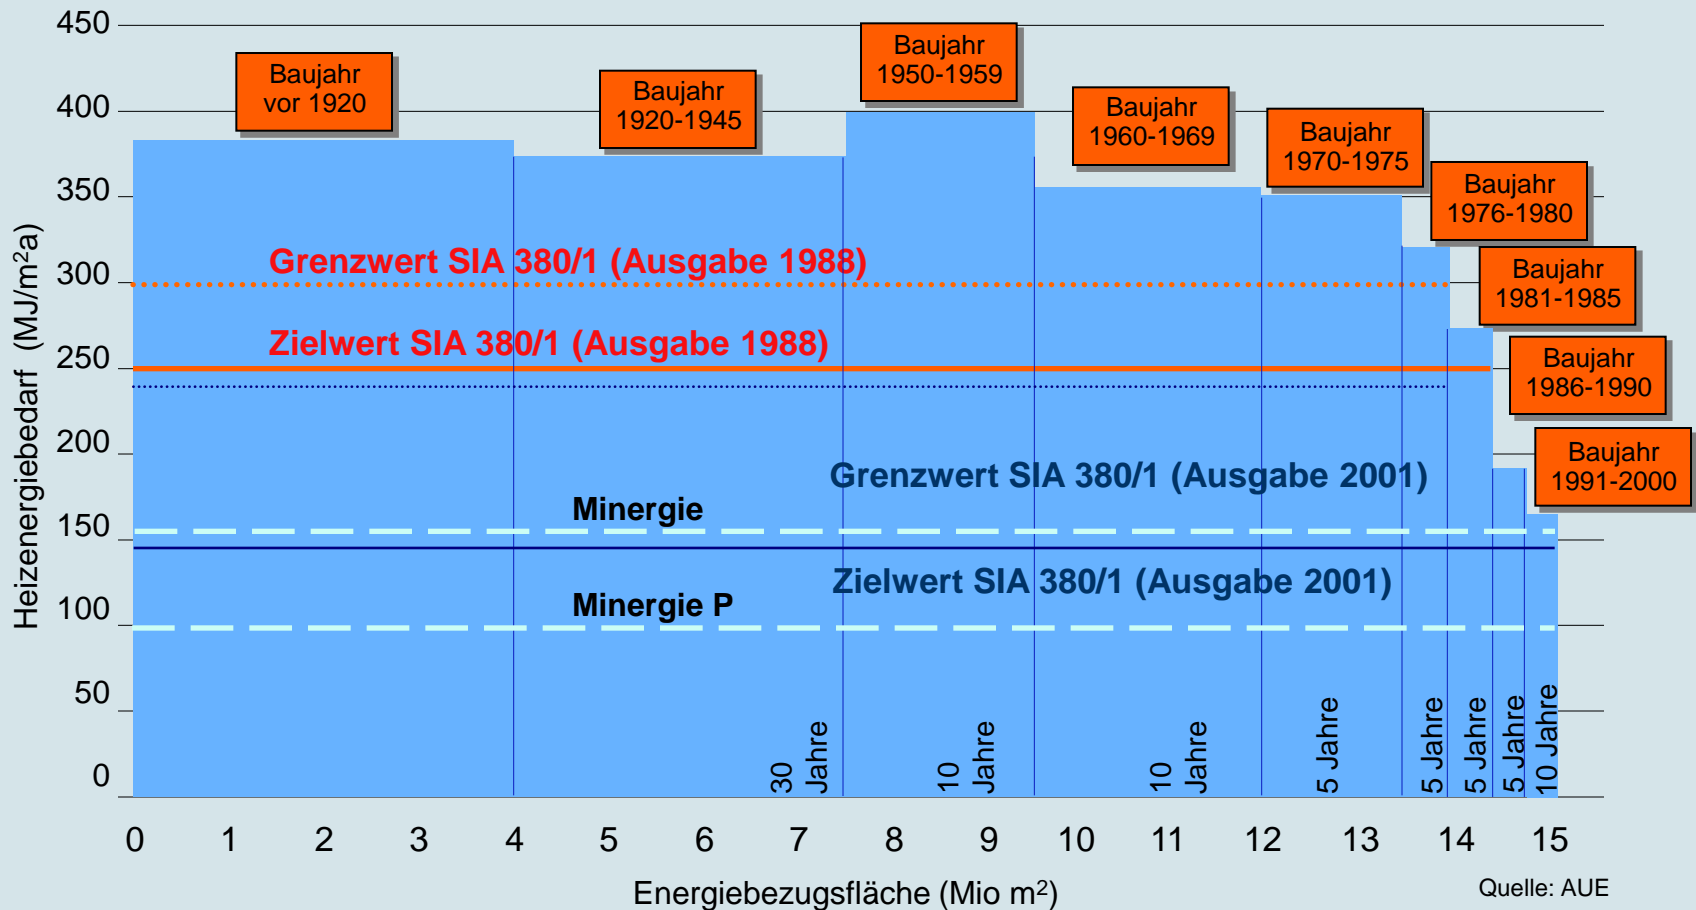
450
400
350
300
250
200
150
100
50
0

Heizenergiebedarf (MJ/m$^2$a)

Baujahr vor 1920

Baujahr 1920-1945

Baujahr 1950-1959

Baujahr 1960-1969

Baujahr 1970-1975

Baujahr 1976-1980

Baujahr 1981-1985

Baujahr 1986-1990

Baujahr 1991-2000

Grenzwert SIA 380/1 (Ausgabe 1988)

Zielwert SIA 380/1 (Ausgabe 1988)

Grenzwert SIA 380/1 (Ausgabe 2001)

Minergie

Zielwert SIA 380/1 (Ausgabe 2001)

Minergie P

30 Jahre

10 Jahre

10 Jahre

5 Jahre

5 Jahre

5 Jahre

5 Jahre

10 Jahre

0 1 2 3 4 5 6 7 8 9 10 11 12 13 14 15

Energiebezugsfläche (Mio m$^2$)

Quelle: AUE